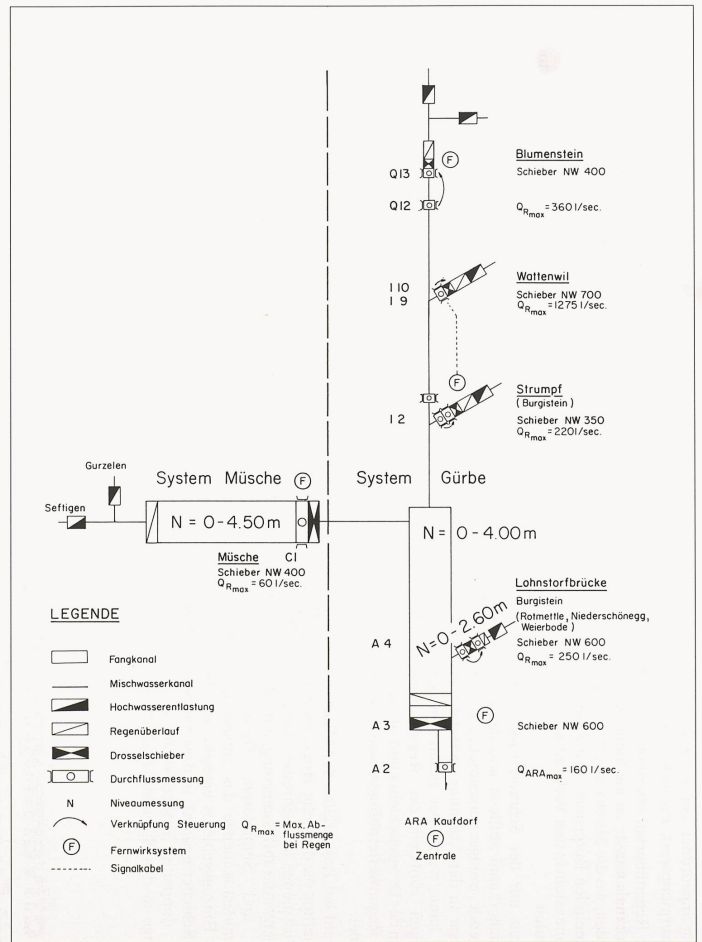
Blumenstein
Schieber NW 400
$Q_{R_{max}}$ = 36 l/sec.

Q13
Q12

I10
I9

Wattenwil
Schieber NW 700
$Q_{R_{max}}$ = 127.5 l/sec.

F

Strumpf
(Burgistein)
Schieber NW 350
$Q_{R_{max}}$ = 220 l/sec.

I2

Gurzelen
Seftigen

System Müsche
F
N = 0 - 4.50 m

System Gürbe
N = 0 - 4.00 m

Müsche C1
Schieber NW 400
$Q_{R_{max}}$ = 60 l/sec.

Lohnstorfbrücke
Burgistein
(Rotmettle, Niederschönegg, Weierbode)
Schieber NW 600
$Q_{R_{max}}$ = 250 l/sec.

A4
N = 0 - 2.60 m

A3
F
Schieber NW 600

A2
$Q_{ARA_{max}}$ = 160 l/sec.

ARA Kaufdorf
F
Zentrale

LEGENDE

Fangkanal
Mischwasserkanal
Hochwasserentlastung
Regenüberlauf
Drosselschieber
Durchflussmessung
N Niveaumessung
Verknüpfung Steuerung
F Fernwirksystem
Signalkabel

$Q_{R_{max}}$ = Max. Abflussmenge bei Regen